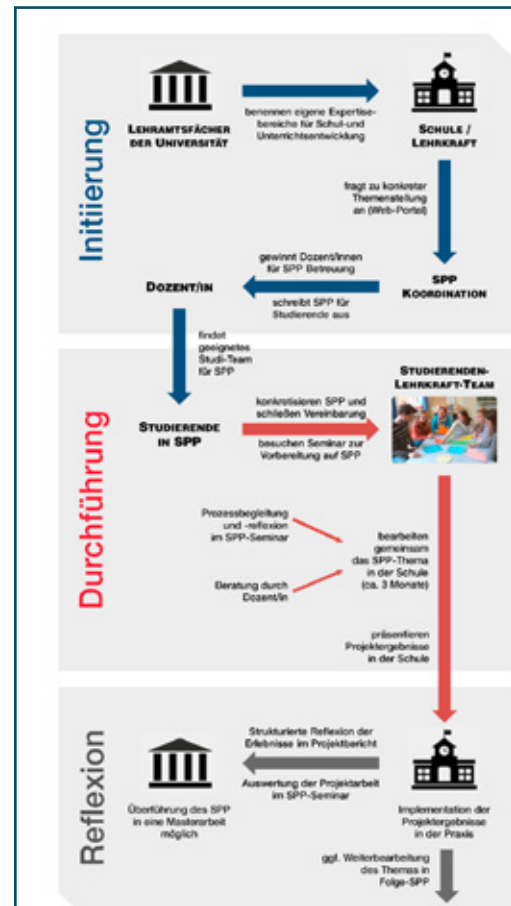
Initiierung

Lehramtsfächer der Universität

benennen eigene Expertisebereiche für Schul-und Unterrichtsentwicklung

Schule / Lehrkraft

fragt zu konkreter Themenstellung an (Web-Portal)

SPP Koordination

gewinnt Dozent/innen für SPP Betreuung

schreibt SPP für Studierende aus

Dozent/in

findet geeignetes Studi-Team für SPP

Durchführung

Studierende in SPP

konkretisieren SPP und schließen Vereinbarung

besuchen Seminar zur Vorbereitung auf SPP

Studierenden-Lehrkraft-Team

Prozessbegleitung und -reflexion im SPP-Seminar

Beratung durch Dozent/in

bearbeiten gemeinsam das SPP-Thema in der Schule (ca. 3 Monate)

präsentieren Projektergebnisse in der Schule

Reflexion

Strukturierte Reflexion der Erlebnisse im Projektbericht

Auswertung der Projektarbeit im SPP-Seminar

Überführung des SPP in eine Masterarbeit möglich

Implementation der Projektergebnisse in der Praxis

ggf. Weiterbearbeitung des Themas in Folge-SPP